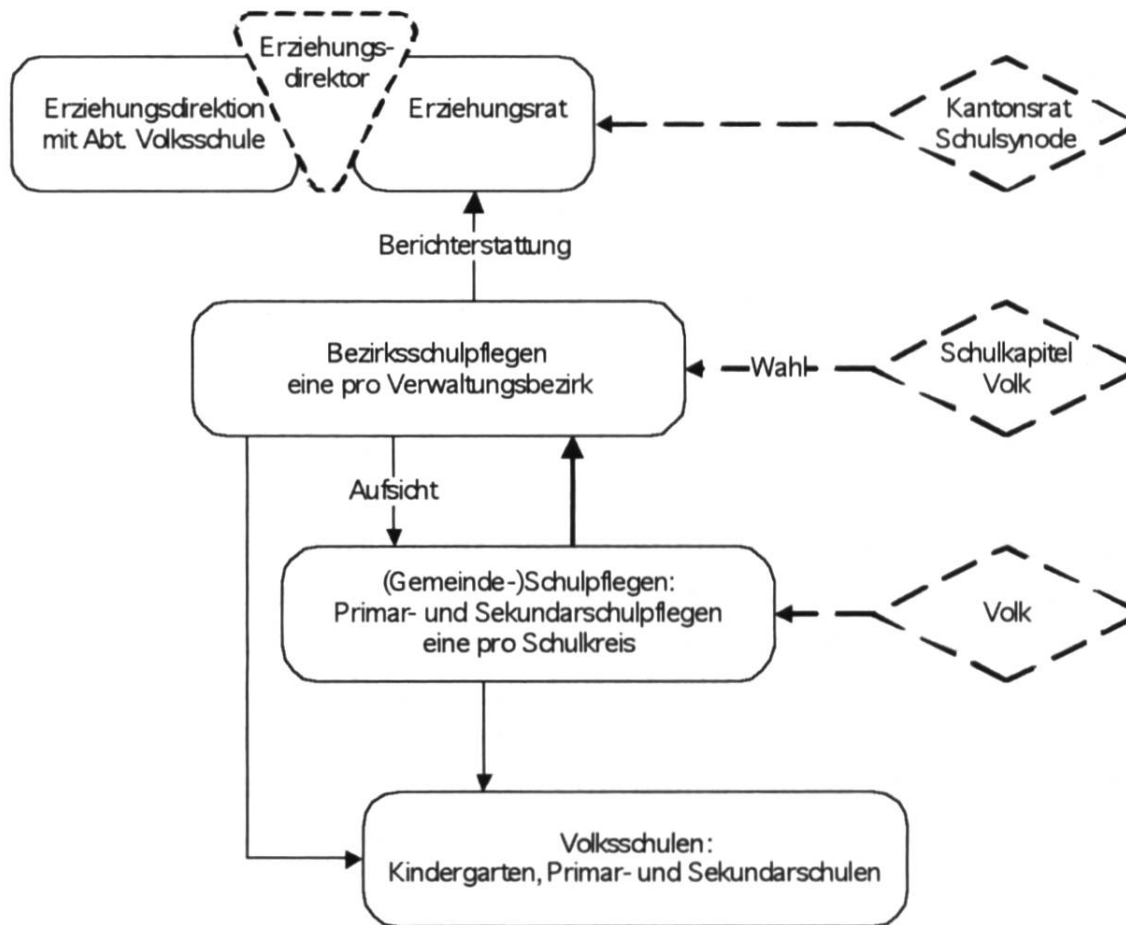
Erziehungsdirektion mit Abt. Volksschule

Erziehungsdirektor

Erziehungsrat

Kantonsrat Schulsynode

Berichterstattung

Bezirksschulpflegen eine pro Verwaltungsbezirk

Wahl

Schulkapitel Volk

Aufsicht

(Gemeinde-)Schulpflegen: Primar- und Sekundarschulpflegen eine pro Schulkreis

Volk

Volksschulen: Kindergarten, Primar- und Sekundarschulen